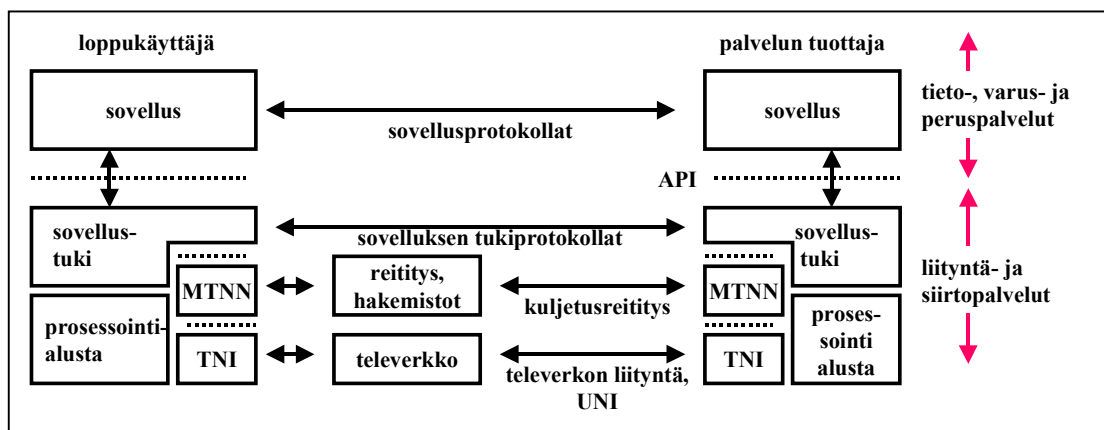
loppukäyttäjä

palvelun tuottaja

sovellus

sovellusprotokollat

sovellus

tieto-, varus- ja peruspalvelut

API

sovellustuki

sovelluksen tukiprotokollat

sovellustuki

liityntä- ja siirtopalvelut

MTNN

reititys, hakemistot

kuljetusreititys

MTNN

prosessointialusta

prosessointi alusta

TNI

televerkko

televerkon liityntä, UNI

TNI